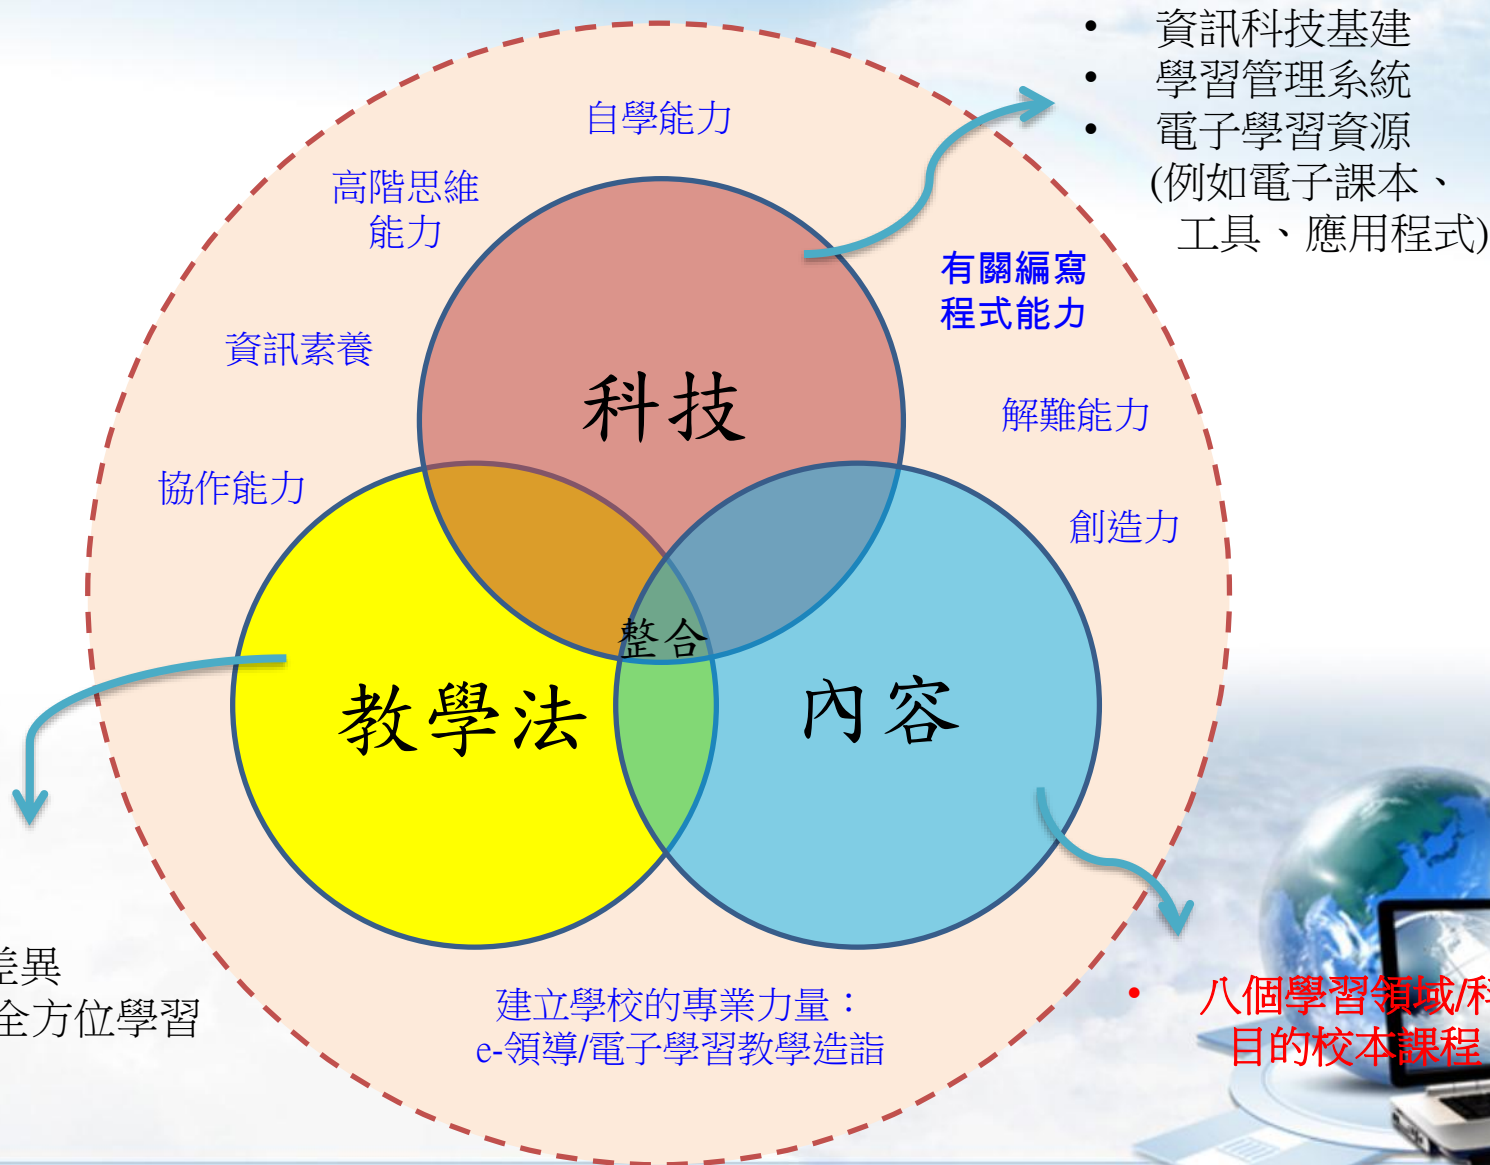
• 資訊科技基建
• 學習管理系統
• 電子學習資源 (例如電子課本、工具、應用程式)

自學能力

高階思維能力

資訊素養

協作能力

有關編寫程式能力

解難能力

創造力

科技

整合

教學法

內容

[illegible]差異
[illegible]全方位學習

建立學校的專業力量：
e-領導/電子學習教學造詣

• 八個學習領域/科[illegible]
目的校本課程